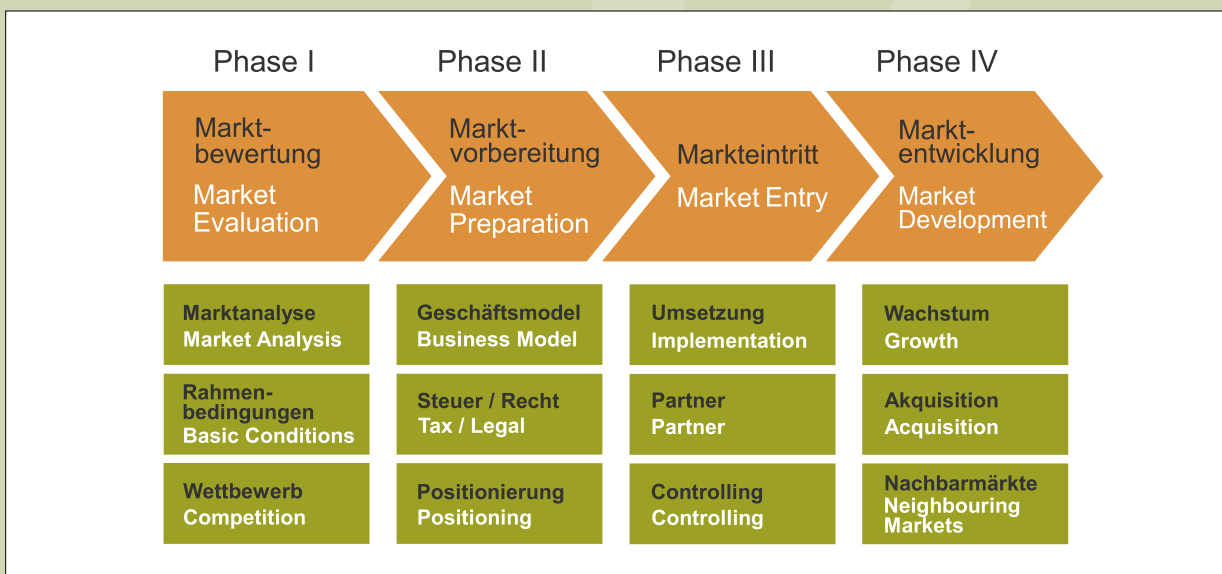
Phase I

Marktbewertung
Market Evaluation

Marktanalyse
Market Analysis

Rahmenbedingungen
Basic Conditions

Wettbewerb
Competition

Phase II

Marktvorbereitung
Market Preparation

Geschäftsmodel
Business Model

Steuer / Recht
Tax / Legal

Positionierung
Positioning

Phase III

Markteintritt
Market Entry

Umsetzung
Implementation

Partner
Partner

Controlling
Controlling

Phase IV

Marktentwicklung
Market Development

Wachstum
Growth

Akquisition
Acquisition

Nachbarmärkte
Neighbouring Markets